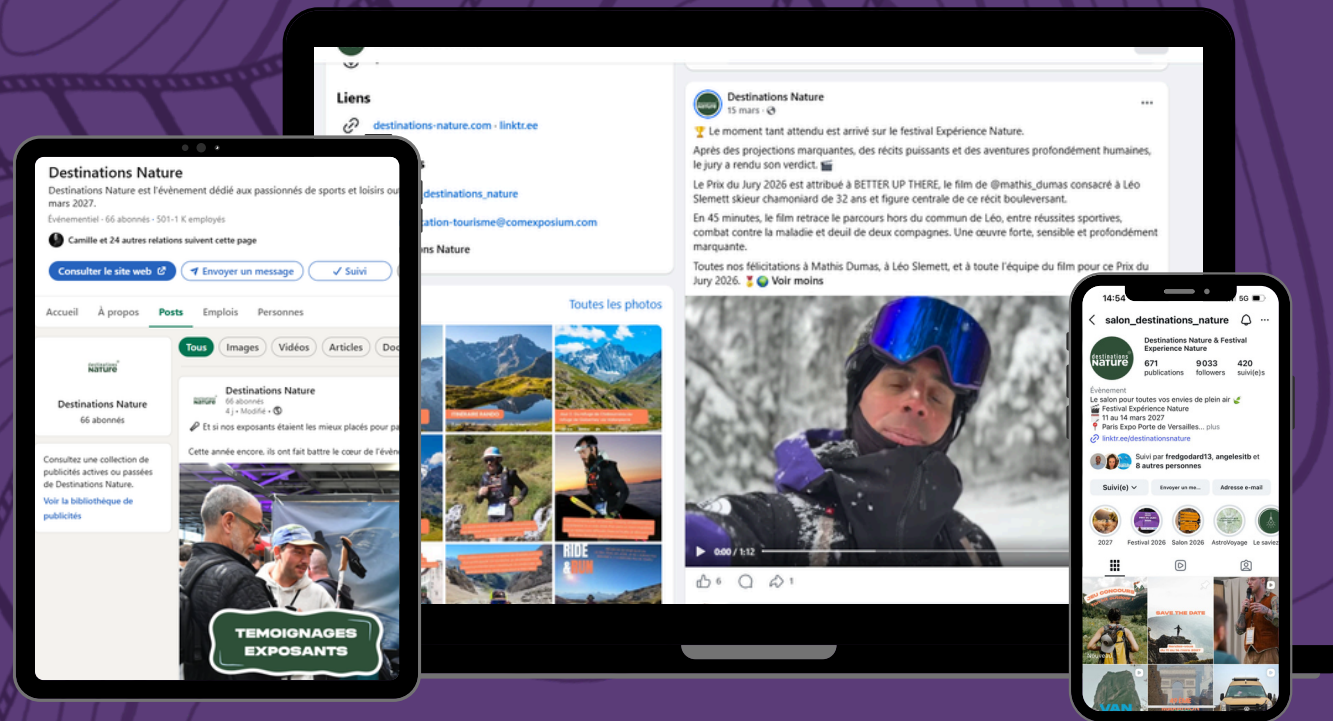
Liens

destinations-nature.com · linktr.ee

destinations_nature

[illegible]ation-tourisme@comexposium.com

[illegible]ns Nature

Toutes les photos

Destinations Nature
15 mars ·

🏆 Le moment tant attendu est arrivé sur le festival Expérience Nature.

Après des projections marquantes, des récits puissants et des aventures profondément humaines, le jury a rendu son verdict. 🎬

Le Prix du Jury 2026 est attribué à BETTER UP THERE, le film de @mathis_dumas consacré à Léo Slemett skieur chamoniard de 32 ans et figure centrale de ce récit bouleversant.

En 45 minutes, le film retrace le parcours hors du commun de Léo, entre réussites sportives, combat contre la maladie et deuil de deux compagnes. Une œuvre forte, sensible et profondément marquante.

Toutes nos félicitations à Mathis Dumas, à Léo Slemett, et à toute l'équipe du film pour ce Prix du Jury 2026. 🏅🌍 Voir moins

0:00 / 1:12

6 1

ITINERAIRE RANDO

RIDE & RUN

Destinations Nature

Destinations Nature est l'évènement dédié aux passionnés de sports et loisirs ou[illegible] mars 2027.

Événementiel · 66 abonnés · 501-1 K employés

Camille et 24 autres relations suivent cette page

Consulter le site web

Envoyer un message

✓ Suivi

Accueil À propos Posts Emplois Personnes

Tous Images Vidéos Articles Doc

Destinations Nature

Destinations Nature
66 abonnés

Destinations Nature
66 abonnés
4 j · Modifié ·

🎤 Et si nos exposants étaient les mieux placés pour pa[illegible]

Cette année encore, ils ont fait battre le cœur de l'évè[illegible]

Consultez une collection de publicités actives ou passées de Destinations Nature.

Voir la bibliothèque de publicités

TEMOIGNAGES EXPOSANTS

14:54 5G

salon_destinations_nature

Destinations Nature & Festival Expérience Nature

671 publications
9033 followers
420 suivi(e)s

Évènement
Le salon pour toutes vos envies de plein air 🌿
🎬 Festival Expérience Nature
📅 11 au 14 mars 2027
📍 Paris Expo Porte de Versailles... plus
linktr.ee/destinationsnature

Suivi par fredgodard13, angelesitb et 8 autres personnes

Suivi(e) Envoyer un me... Adresse e-mail

2027 Festival 2026 Salon 2026 AstroVoyage Le saviez

SAVE THE DATE

VAN